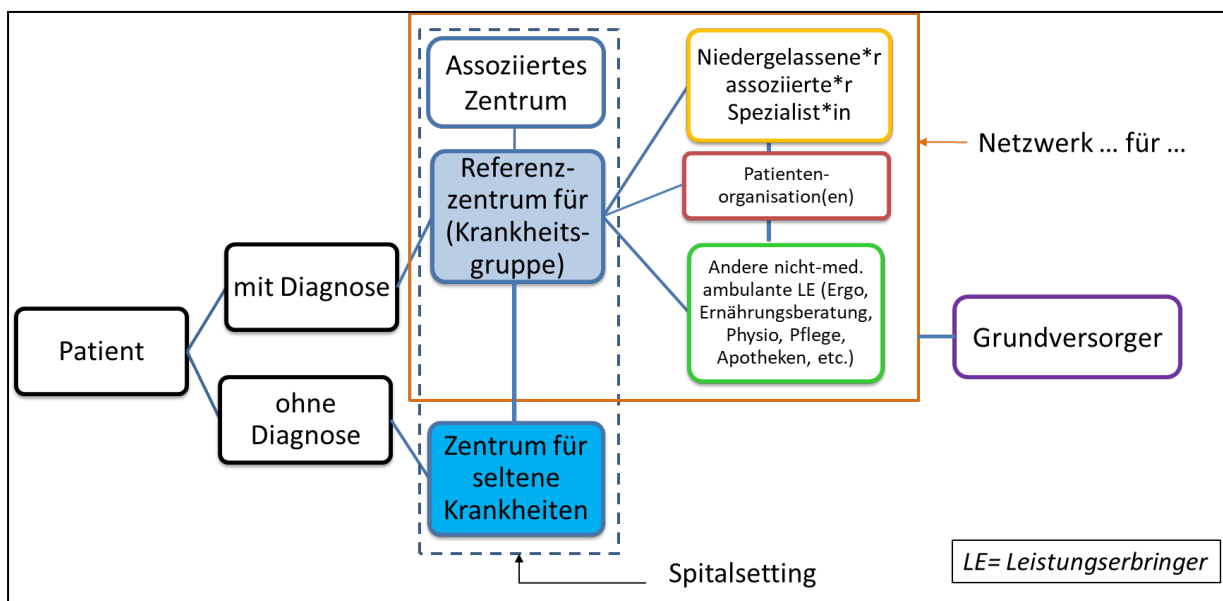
Patient

mit Diagnose

ohne Diagnose

Assoziiertes Zentrum

Referenzzentrum für (Krankheitsgruppe)

Zentrum für seltene Krankheiten

Niedergelassene*r assoziierte*r Spezialist*in

Patientenorganisation(en)

Andere nicht-med. ambulante LE (Ergo, Ernährungsberatung, Physio, Pflege, Apotheken, etc.)

Netzwerk … für …

Grundversorger

Spitalsetting

LE= Leistungserbringer